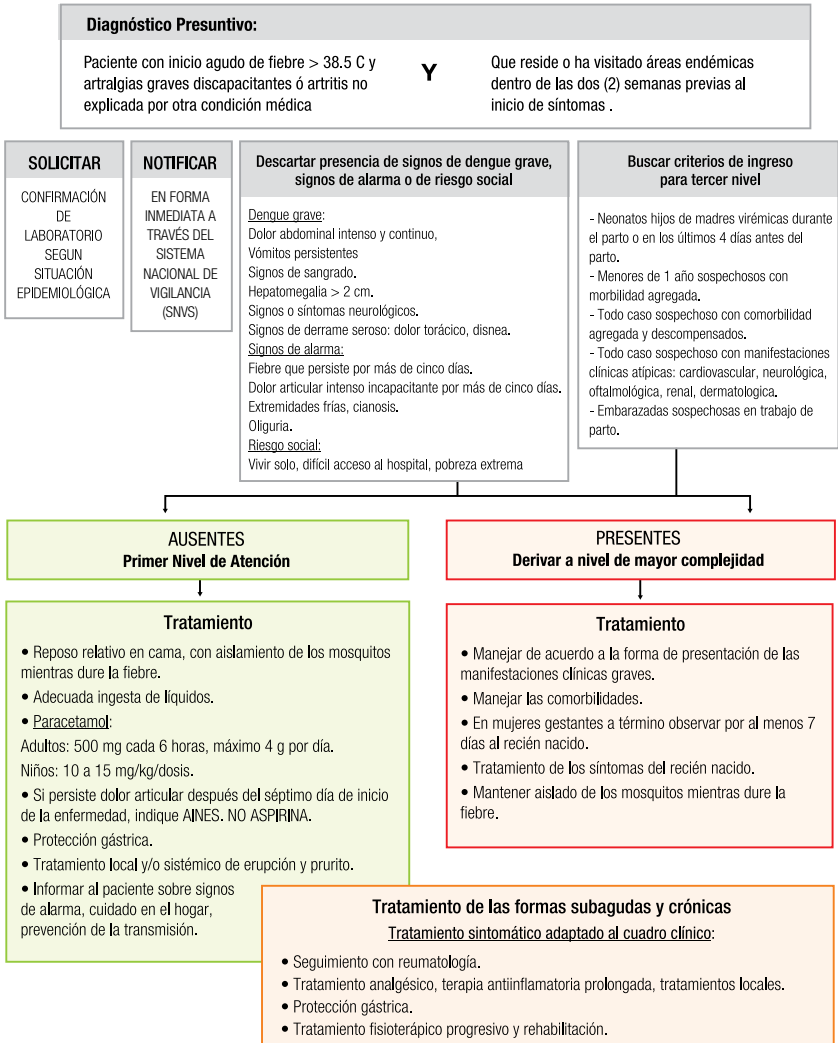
Diagnóstico Presuntivo:

Paciente con inicio agudo de fiebre > 38.5 C y artralgias graves discapacitantes ó artritis no explicada por otra condición médica

Y

Que reside o ha visitado áreas endémicas dentro de las dos (2) semanas previas al inicio de síntomas .

SOLICITAR

CONFIRMACIÓN DE LABORATORIO SEGUN SITUACIÓN EPIDEMIOLÓGICA

NOTIFICAR

EN FORMA INMEDIATA A TRAVÉS DEL SISTEMA NACIONAL DE VIGILANCIA (SNVS)

Descartar presencia de signos de dengue grave, signos de alarma o de riesgo social

Dengue grave:
Dolor abdominal intenso y continuo,
Vómitos persistentes
Signos de sangrado.
Hepatomegalia > 2 cm.
Signos o síntomas neurológicos.
Signos de derrame seroso: dolor torácico, disnea.
Signos de alarma:
Fiebre que persiste por más de cinco días.
Dolor articular intenso incapacitante por más de cinco días.
Extremidades frías, cianosis.
Oliguria.
Riesgo social:
Vivir solo, difícil acceso al hospital, pobreza extrema

Buscar criterios de ingreso para tercer nivel

- Neonatos hijos de madres virémicas durante el parto o en los últimos 4 días antes del parto.
- Menores de 1 año sospechosos con morbilidad agregada.
- Todo caso sospechoso con comorbilidad agregada y descompensados.
- Todo caso sospechoso con manifestaciones clínicas atípicas: cardiovascular, neurológica, oftalmológica, renal, dermatologica.
- Embarazadas sospechosas en trabajo de parto.

AUSENTES
Primer Nivel de Atención

PRESENTES
Derivar a nivel de mayor complejidad

Tratamiento

• Reposo relativo en cama, con aislamiento de los mosquitos mientras dure la fiebre.
• Adecuada ingesta de líquidos.
• Paracetamol:
Adultos: 500 mg cada 6 horas, máximo 4 g por día.
Niños: 10 a 15 mg/kg/dosis.
• Si persiste dolor articular después del séptimo día de inicio de la enfermedad, indique AINES. NO ASPIRINA.
• Protección gástrica.
• Tratamiento local y/o sistémico de erupción y prurito.
• Informar al paciente sobre signos de alarma, cuidado en el hogar, prevención de la transmisión.

Tratamiento

• Manejar de acuerdo a la forma de presentación de las manifestaciones clínicas graves.
• Manejar las comorbilidades.
• En mujeres gestantes a término observar por al menos 7 días al recién nacido.
• Tratamiento de los síntomas del recién nacido.
• Mantener aislado de los mosquitos mientras dure la fiebre.

Tratamiento de las formas subagudas y crónicas
Tratamiento sintomático adaptado al cuadro clínico:
• Seguimiento con reumatología.
• Tratamiento analgésico, terapia antiinflamatoria prolongada, tratamientos locales.
• Protección gástrica.
• Tratamiento fisioterápico progresivo y rehabilitación.